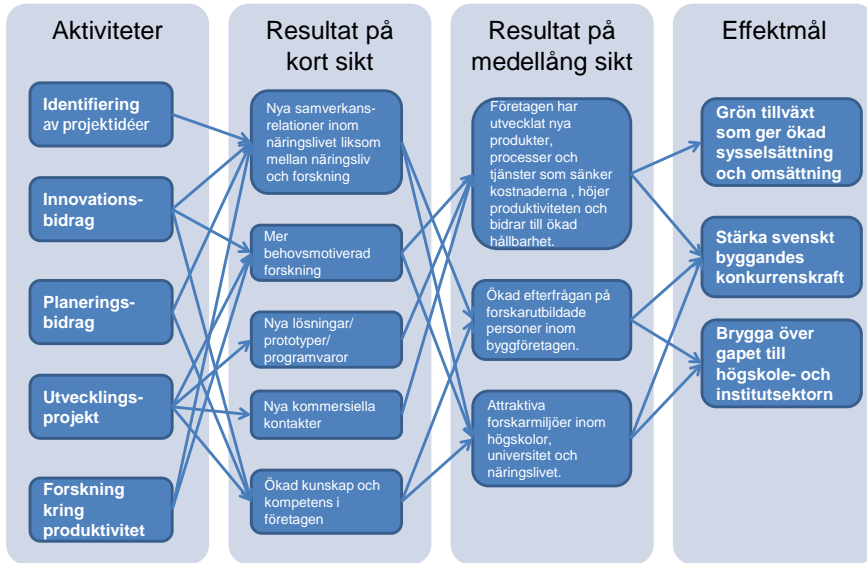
Aktiviteter

**Identifiering** av projektidéer

**Innovationsbidrag**

**Planeringsbidrag**

**Utvecklingsprojekt**

**Forskning kring produktivitet**

Resultat på kort sikt

Nya samverkansrelationer inom näringslivet liksom mellan näringsliv och forskning

Mer behovsmotiverad forskning

Nya lösningar/ prototyper/ programvaror

Nya kommersiella kontakter

Ökad kunskap och kompetens i företagen

Resultat på medellång sikt

Företagen har utvecklat nya produkter, processer och tjänster som sänker kostnaderna , höjer produktiviteten och bidrar till ökad hållbarhet.

Ökad efterfrågan på forskarutbildade personer inom byggföretagen.

Attraktiva forskarmiljöer inom högskolor, universitet och näringslivet.

Effektmål

**Grön tillväxt som ger ökad sysselsättning och omsättning**

**Stärka svenskt byggandes konkurrenskraft**

**Brygga över gapet till högskole- och institutsektorn**